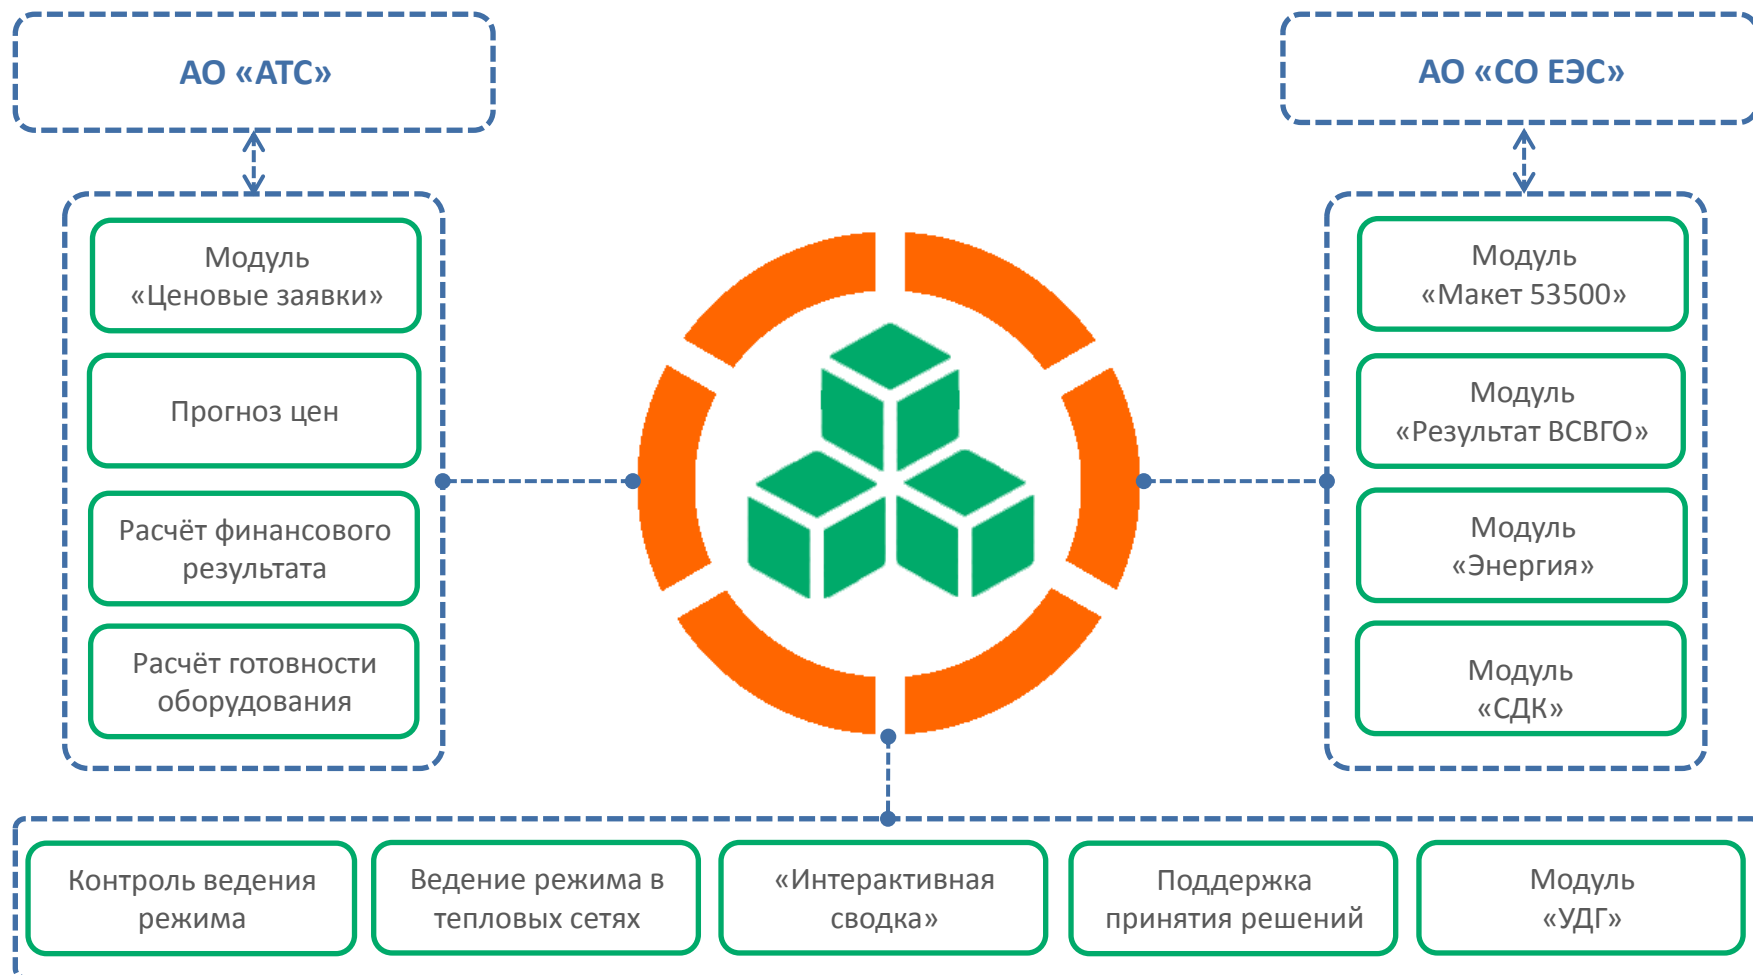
АО «АТС»

Модуль «Ценовые заявки»

Прогноз цен

Расчёт финансового результата

Расчёт готовности оборудования

АО «СО ЕЭС»

Модуль «Макет 53500»

Модуль «Результат ВСВГО»

Модуль «Энергия»

Модуль «СДК»

Контроль ведения режима

Ведение режима в тепловых сетях

«Интерактивная сводка»

Поддержка принятия решений

Модуль «УДГ»